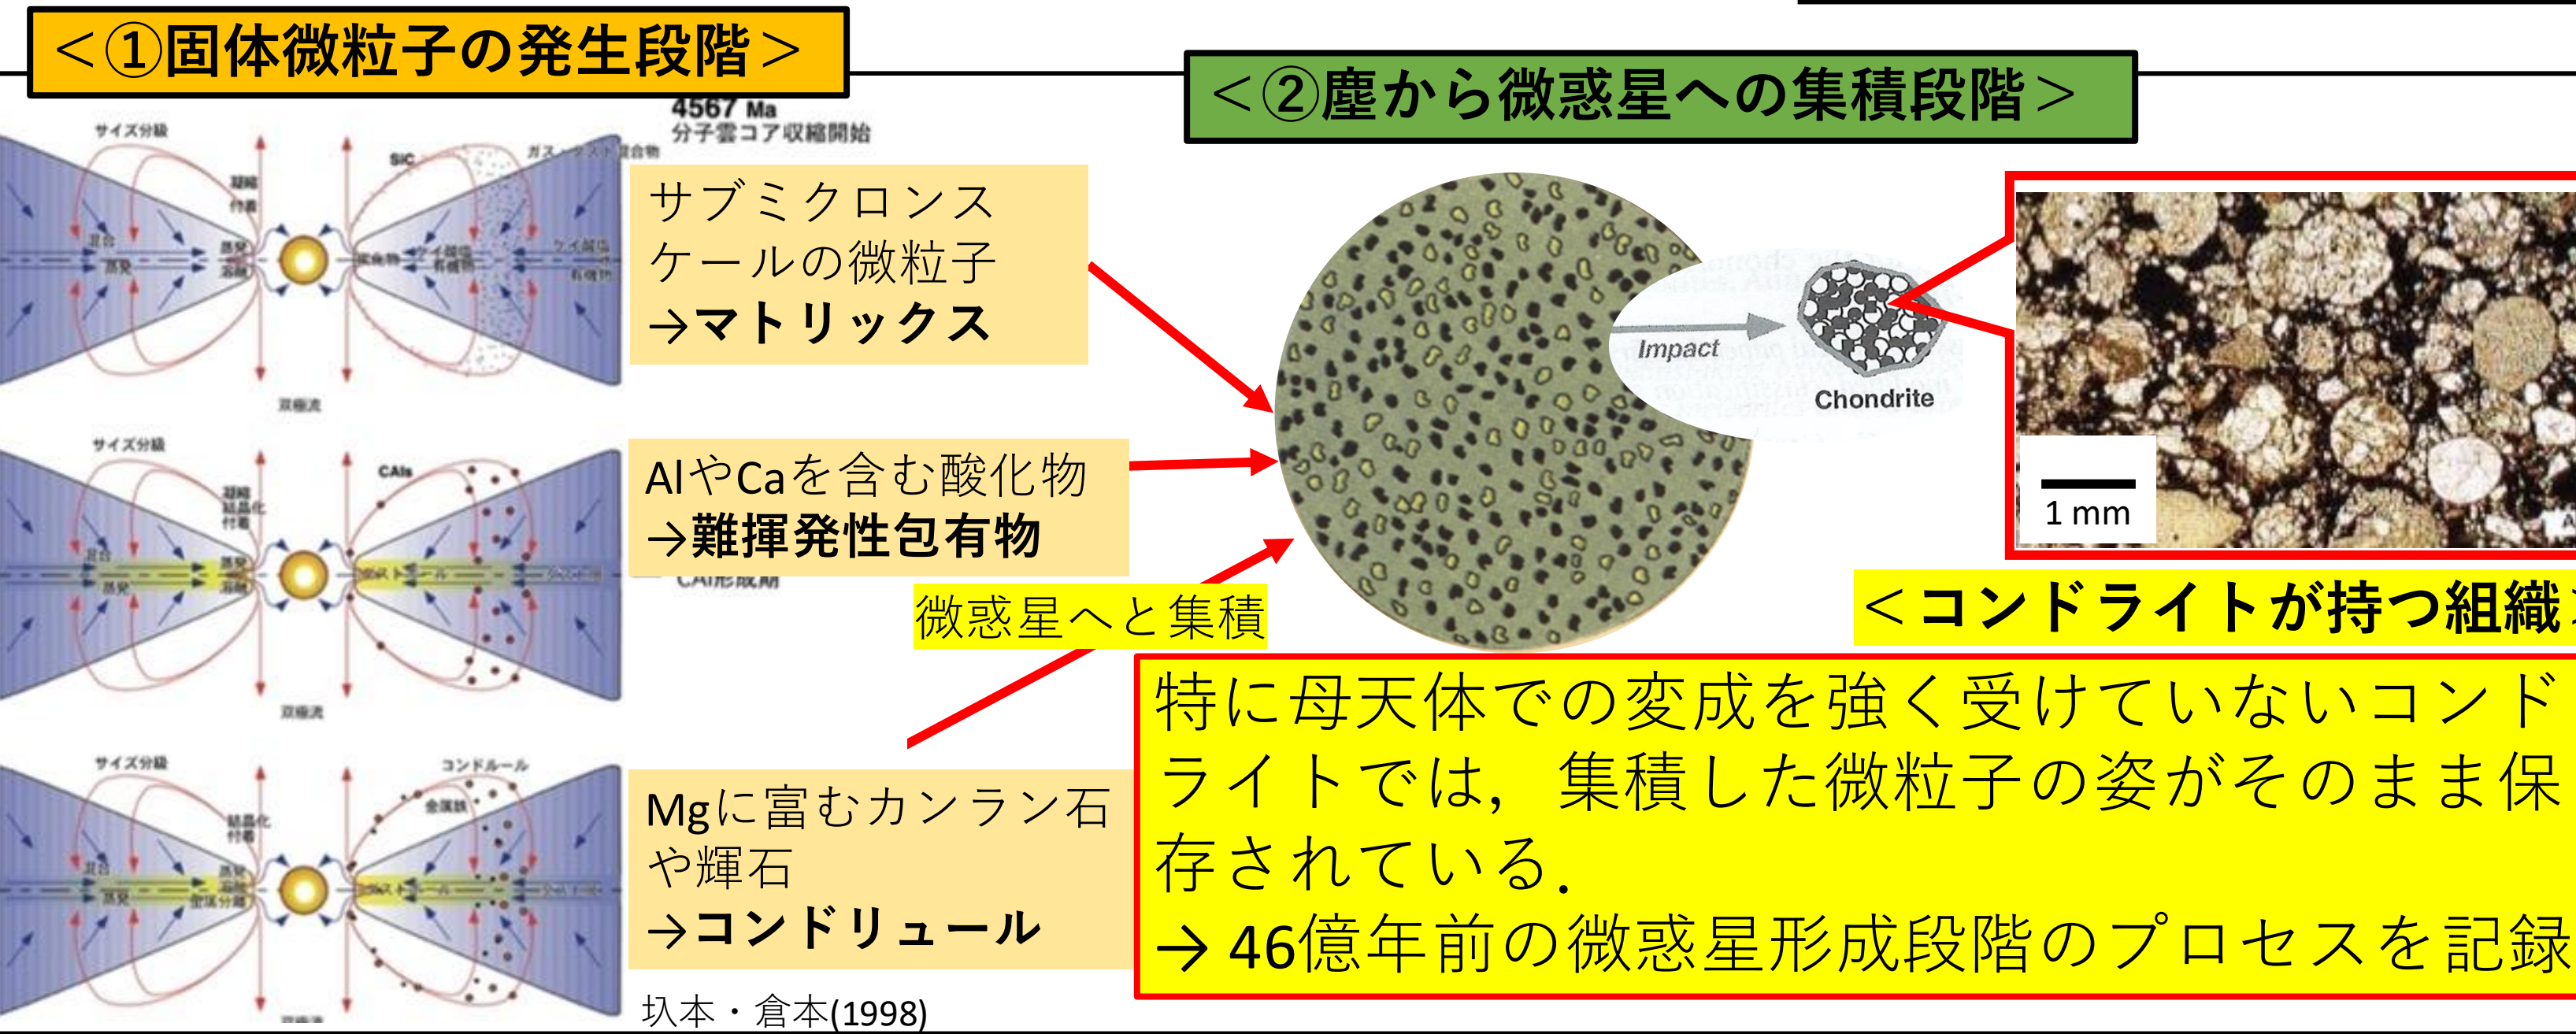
＜①固体微粒子の発生段階＞

4567 Ma
分子雲コア収縮開始

サイズ分級
SiC
ガス・ダスト混合物
凝縮
付着
混合
蒸発
双極流

サブミクロンスケールの微粒子
→マトリックス

サイズ分級
CAIs
双極流

AlやCaを含む酸化物
→難揮発性包有物

CAI形成期

サイズ分級
コンドルール
金属鉄
結晶化
付着
混合
蒸発
双極流

Mgに富むカンラン石や輝石
→コンドリュール

圦本・倉本(1998)

＜②塵から微惑星への集積段階＞

Impact
Chondrite

微惑星へと集積

1 mm

＜コンドライトが持つ組織＞

特に母天体での変成を強く受けていないコンドライトでは，集積した微粒子の姿がそのまま保存されている．
→ 46億年前の微惑星形成段階のプロセスを記録